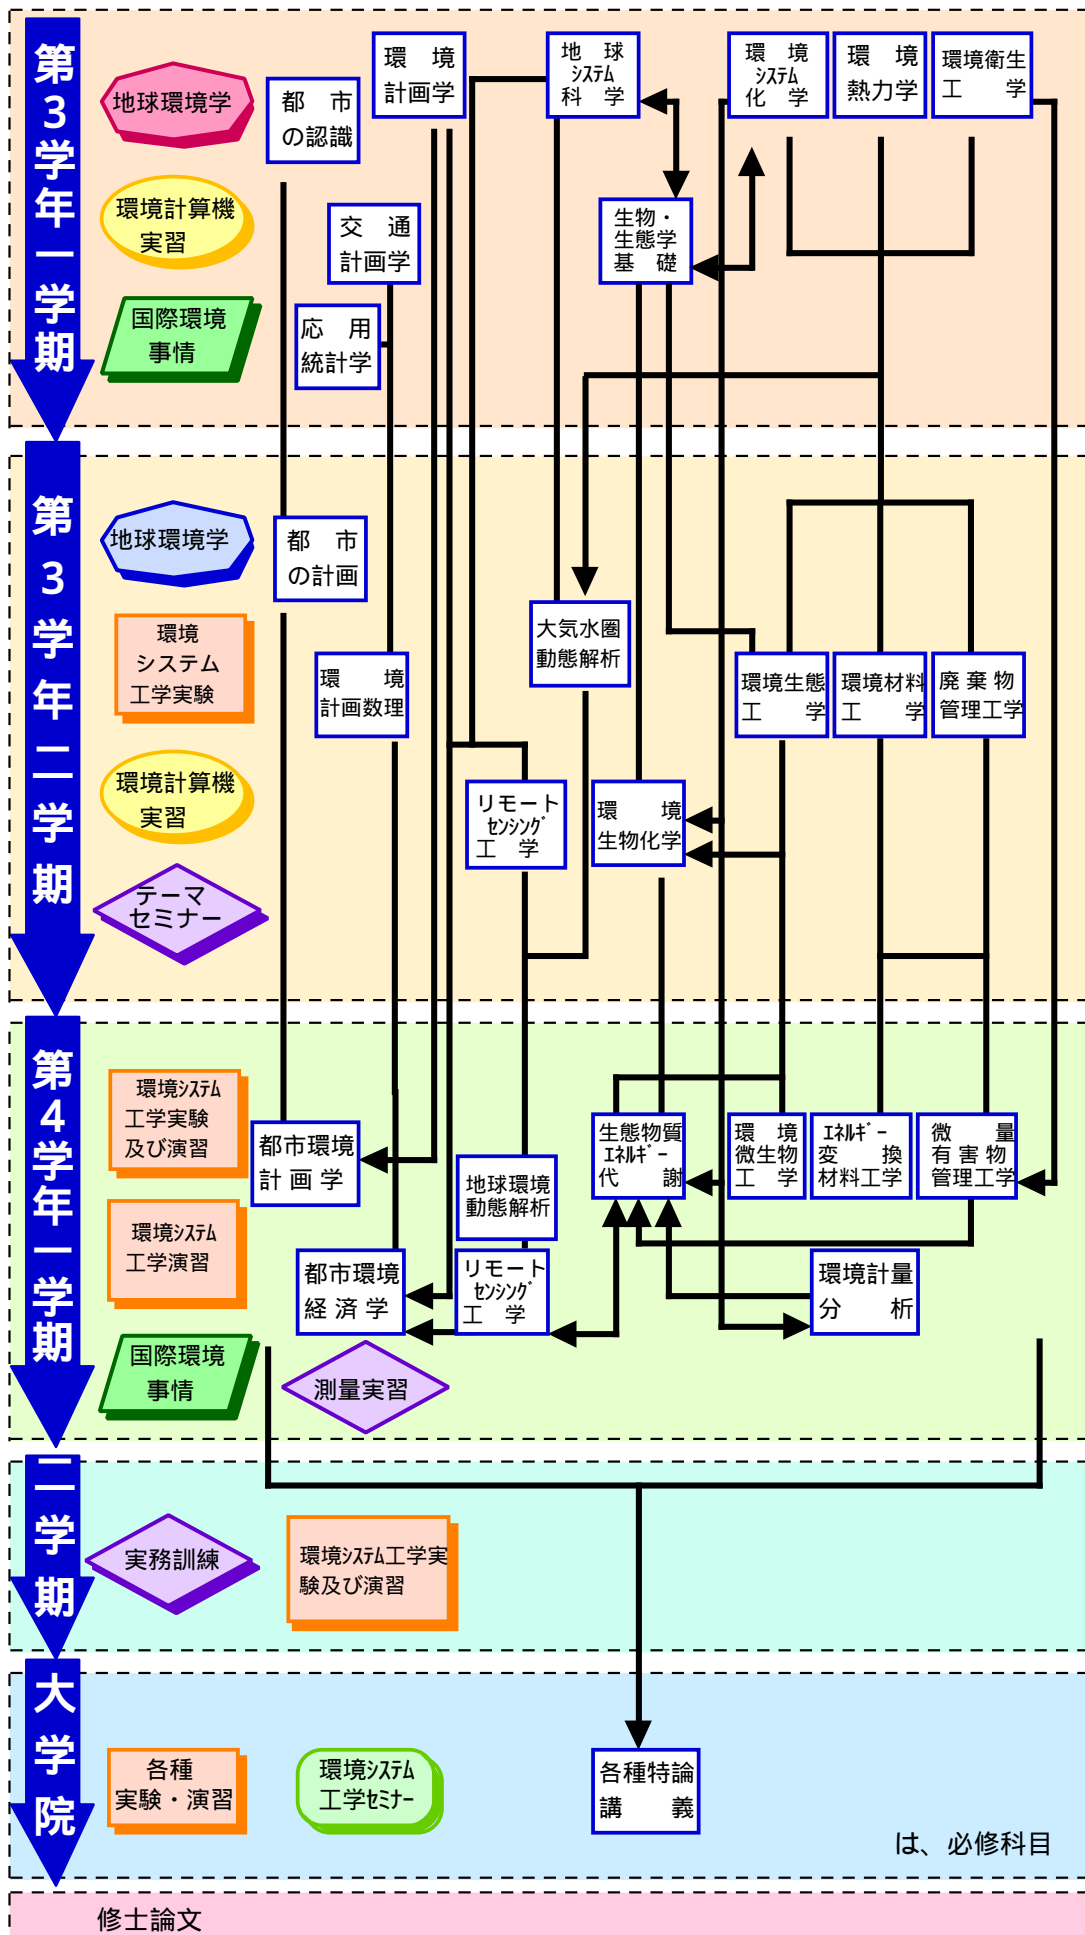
第3学年一学期

地球環境学

環境計算機実習

国際環境事情

都　市の認識

環　境計画学

交　通計画学

応　用統計学

地　球システム科　学

生物・生態学基　礎

環　境システム化　学

環　境熱力学

環境衛生工　学

第3学年二学期

地球環境学

環境システム工学実験

環境計算機実習

テーマセミナー

都　市の計画

環　境計画数理

大気水圏動態解析

リモートセンシング工　学

環　境生物化学

環境生態工　学

環境材料工　学

廃棄物管理工学

第4学年一学期

環境システム工学実験及び演習

環境システム工学演習

国際環境事情

都市環境計画学

地球環境動態解析

都市環境経済学

リモートセンシング工　学

測量実習

生態物質エネルギー代　謝

環　境微生物工　学

エネルギー変　換材料工学

微　量有害物管理工学

環境計量分　析

二学期

実務訓練

環境システム工学実験及び演習

大学院

各種実験・演習

環境システム工学セミナー

各種特論講　義

は、必修科目

修士論文